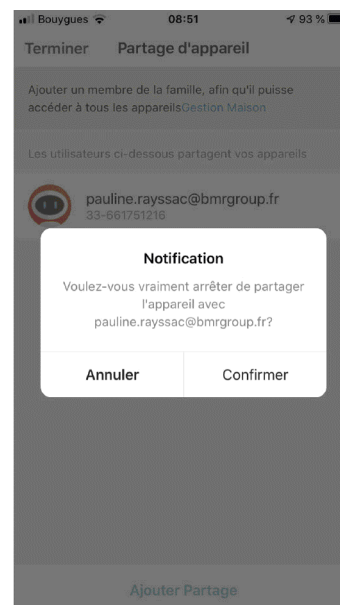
Bouygues 08:51 93 %

Terminer Partage d'appareil

Ajouter un membre de la famille, afin qu'il puisse accéder à tous les appareilsGestion Maison

Les utilisateurs ci-dessous partagent vos appareils

pauline.rayssac@bmrgroup.fr
33-661751216

Notification

Voulez-vous vraiment arrêter de partager l'appareil avec pauline.rayssac@bmrgroup.fr?

Annuler Confirmer

Ajouter Partage